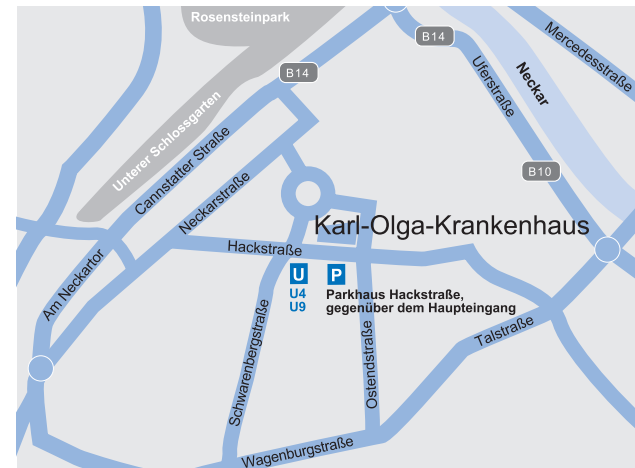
Rosensteinpark

B14

Mercedesstraße

B14

Uferstraße

Neckar

Unterer Schlossgarten

Cannstatter Straße

B10

Neckarstraße

Karl-Olga-Krankenhaus

Hackstraße

U

P

U4
U9

Parkhaus Hackstraße, gegenüber dem Haupteingang

Am Neckartor

Talstraße

Schwarenbergstraße

Ostendstraße

Wagenburgstraße